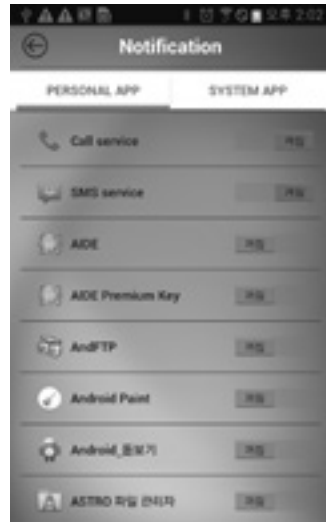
오후 2:02

Notification

PERSONAL APP

SYSTEM APP

Call service

켜짐

SMS service

켜짐

AIDE

켜짐

AIDE Premium Key

켜짐

AndFTP

켜짐

Android Paint

켜짐

Android_돋보기

켜짐

ASTRO 파일 관리자

켜짐